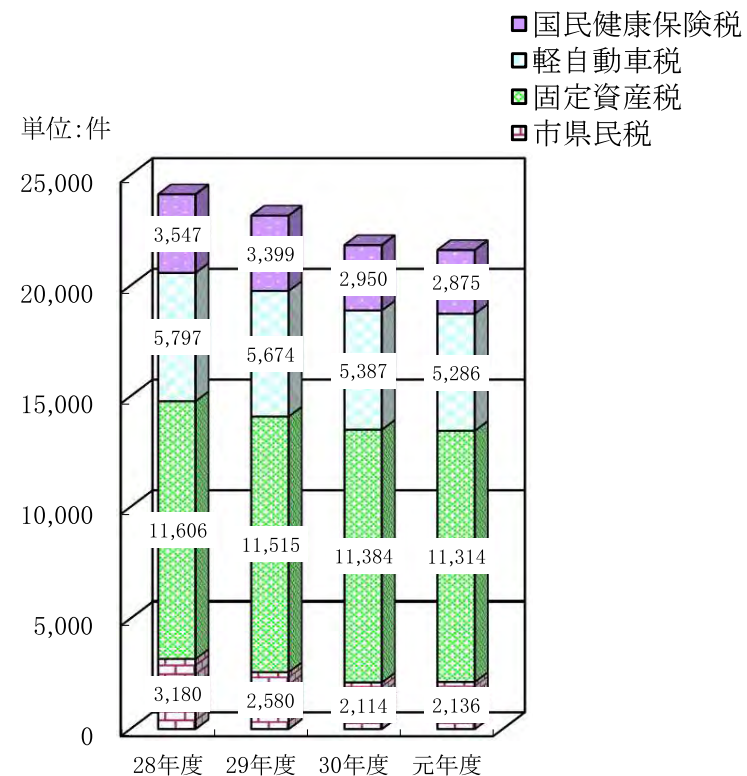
国民健康保険税
軽自動車税
固定資産税
市県民税

単位:件

25,000
20,000
15,000
10,000
5,000
0

| | 28年度 | 29年度 | 30年度 | 元年度 |
|---|---|---|---|---|
| 国民健康保険税 | 3,547 | 3,399 | 2,950 | 2,875 |
| 軽自動車税 | 5,797 | 5,674 | 5,387 | 5,286 |
| 固定資産税 | 11,606 | 11,515 | 11,384 | 11,314 |
| 市県民税 | 3,180 | 2,580 | 2,114 | 2,136 |